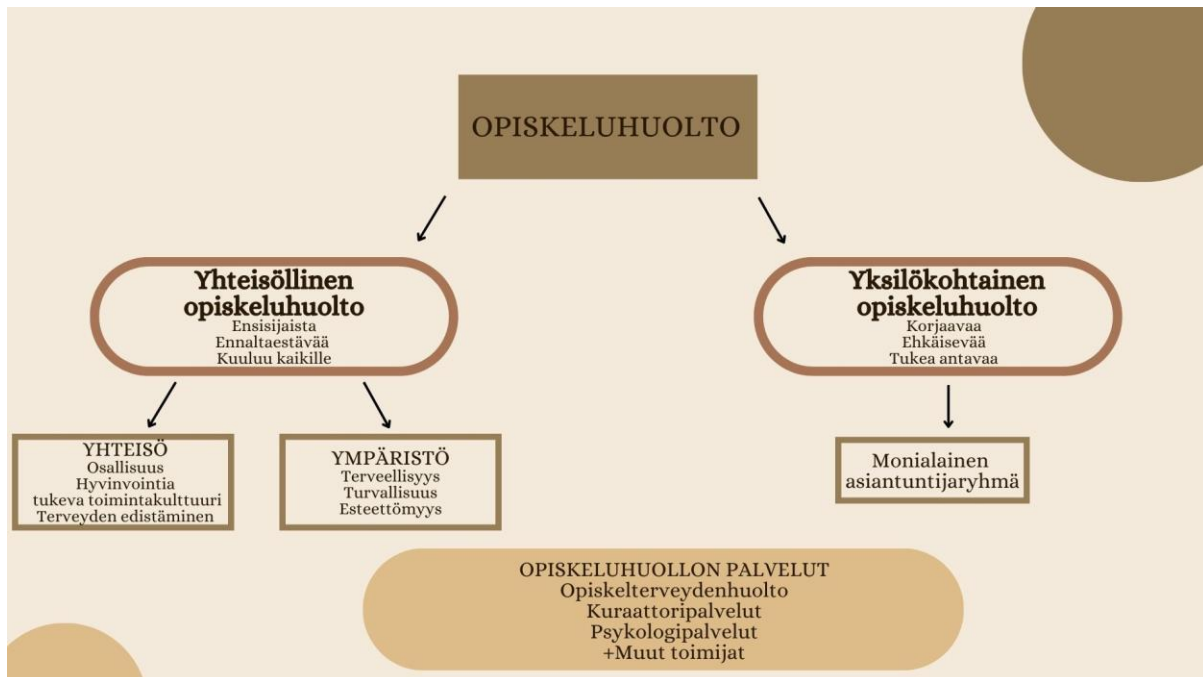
OPISKELUHUOLTO

Yhteisöllinen opiskeluhuolto
Ensisijaista
Ennaltaestävää
Kuuluu kaikille

Yksilökohtainen opiskeluhuolto
Korjaavaa
Ehkäisevää
Tukea antavaa

YHTEISÖ
Osallisuus
Hyvinvointia tukeva toimintakulttuuri
Terveyden edistäminen

YMPÄRISTÖ
Terveellisyys
Turvallisuus
Esteettömyys

Monialainen asiantuntijaryhmä

OPISKELUHUOLLON PALVELUT
Opiskelterveydenhuolto
Kuraattoripalvelut
Psykologipalvelut
+Muut toimijat